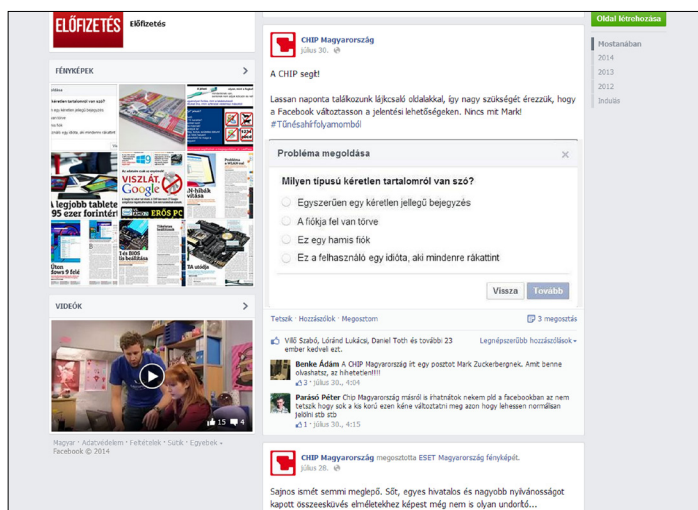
ELŐFIZETÉS Előfizetés

FÉNYKÉPEK

kéretlen tartalomról van szó?

VISZLÁT, Google

A legjobb tablete 95 ezer forintér

ERŐS PC

VIDEÓK

15 4

Magyar · Adatvédelem · Feltételek · Sütik · Egyebek
Facebook © 2014

Oldal létrehozása

Mostanában
2014
2013
2012
Indulás

CHIP Magyarország
július 30.

A CHIP segít!

Lassan naponta találkozunk lájkcsaló oldalakkal, így nagy szükségét érezzük, hogy a Facebook változtasson a jelentési lehetőségeken. Nincs mit Mark! #Tűnésahfolyamomból

Probléma megoldása

Milyen típusú kéretlen tartalomról van szó?

Egyszerűen egy kéretlen jellegű bejegyzés
A fiókja fel van törve
Ez egy hamis fiók
Ez a felhasználó egy idióta, aki mindenre rákattint

Vissza Tovább

Tetszik · Hozzászólok · Megosztom 3 megosztás

Villő Szabó, Lóránd Lukácsi, Daniel Toth és további 23 ember kedveli ezt. Legnépszerűbb hozzászólások

Benke Ádám A CHIP Magyarország írt egy posztot Mark Zuckerbergnek. Amit benne olvashatsz, az hihetetlen!!!!
3 · július 30., 4:04

Paráső Péter Chip Magyarország másról is írhatnátok nekem pld a facebookban az nem tetszik hogy sok a kis korú ezen kéne változtatni meg azon hogy lehessen normálisan jelölni stb stb
1 · július 30., 4:15

CHIP Magyarország megosztotta ESET Magyarország fényképét.
július 28.

Sajnos ismét semmi meglepő. Sőt, egyes hivatalos és nagyobb nyilvánosságot kapott összeesküvés elméletekhez képest még nem is olyan undorító...